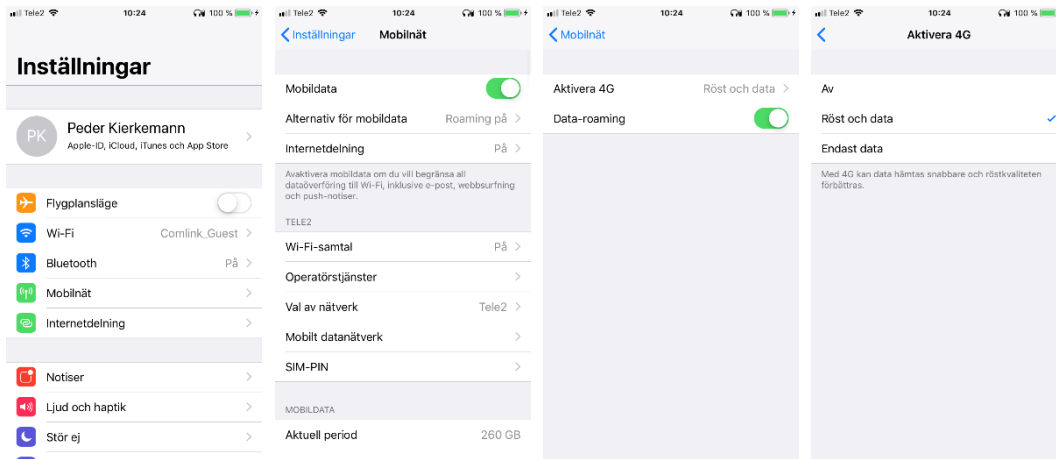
Tele2 10:24 100 %

Inställningar

PK Peder Kierkemann
Apple-ID, iCloud, iTunes och App Store

Flygplansläge
Wi-Fi Comlink_Guest
Bluetooth På
Mobilnät
Internetdelning

Notiser
Ljud och haptik
Stör ej

Tele2 10:24 100 %
Inställningar Mobilnät

Mobildata
Alternativ för mobildata Roaming på
Internetdelning På

Avaktivera mobildata om du vill begränsa all dataöverföring till Wi-Fi, inklusive e-post, webbsurfning och push-notiser.

TELE2
Wi-Fi-samtal På
Operatörstjänster
Val av nätverk Tele2
Mobilt datanätverk
SIM-PIN

MOBILDATA
Aktuell period 260 GB

Tele2 10:24 100 %
Mobilnät

Aktivera 4G Röst och data
Data-roaming

Tele2 10:24 100 %
Aktivera 4G

Av
Röst och data
Endast data

Med 4G kan data hämtas snabbare och röstkvaliteten förbättras.